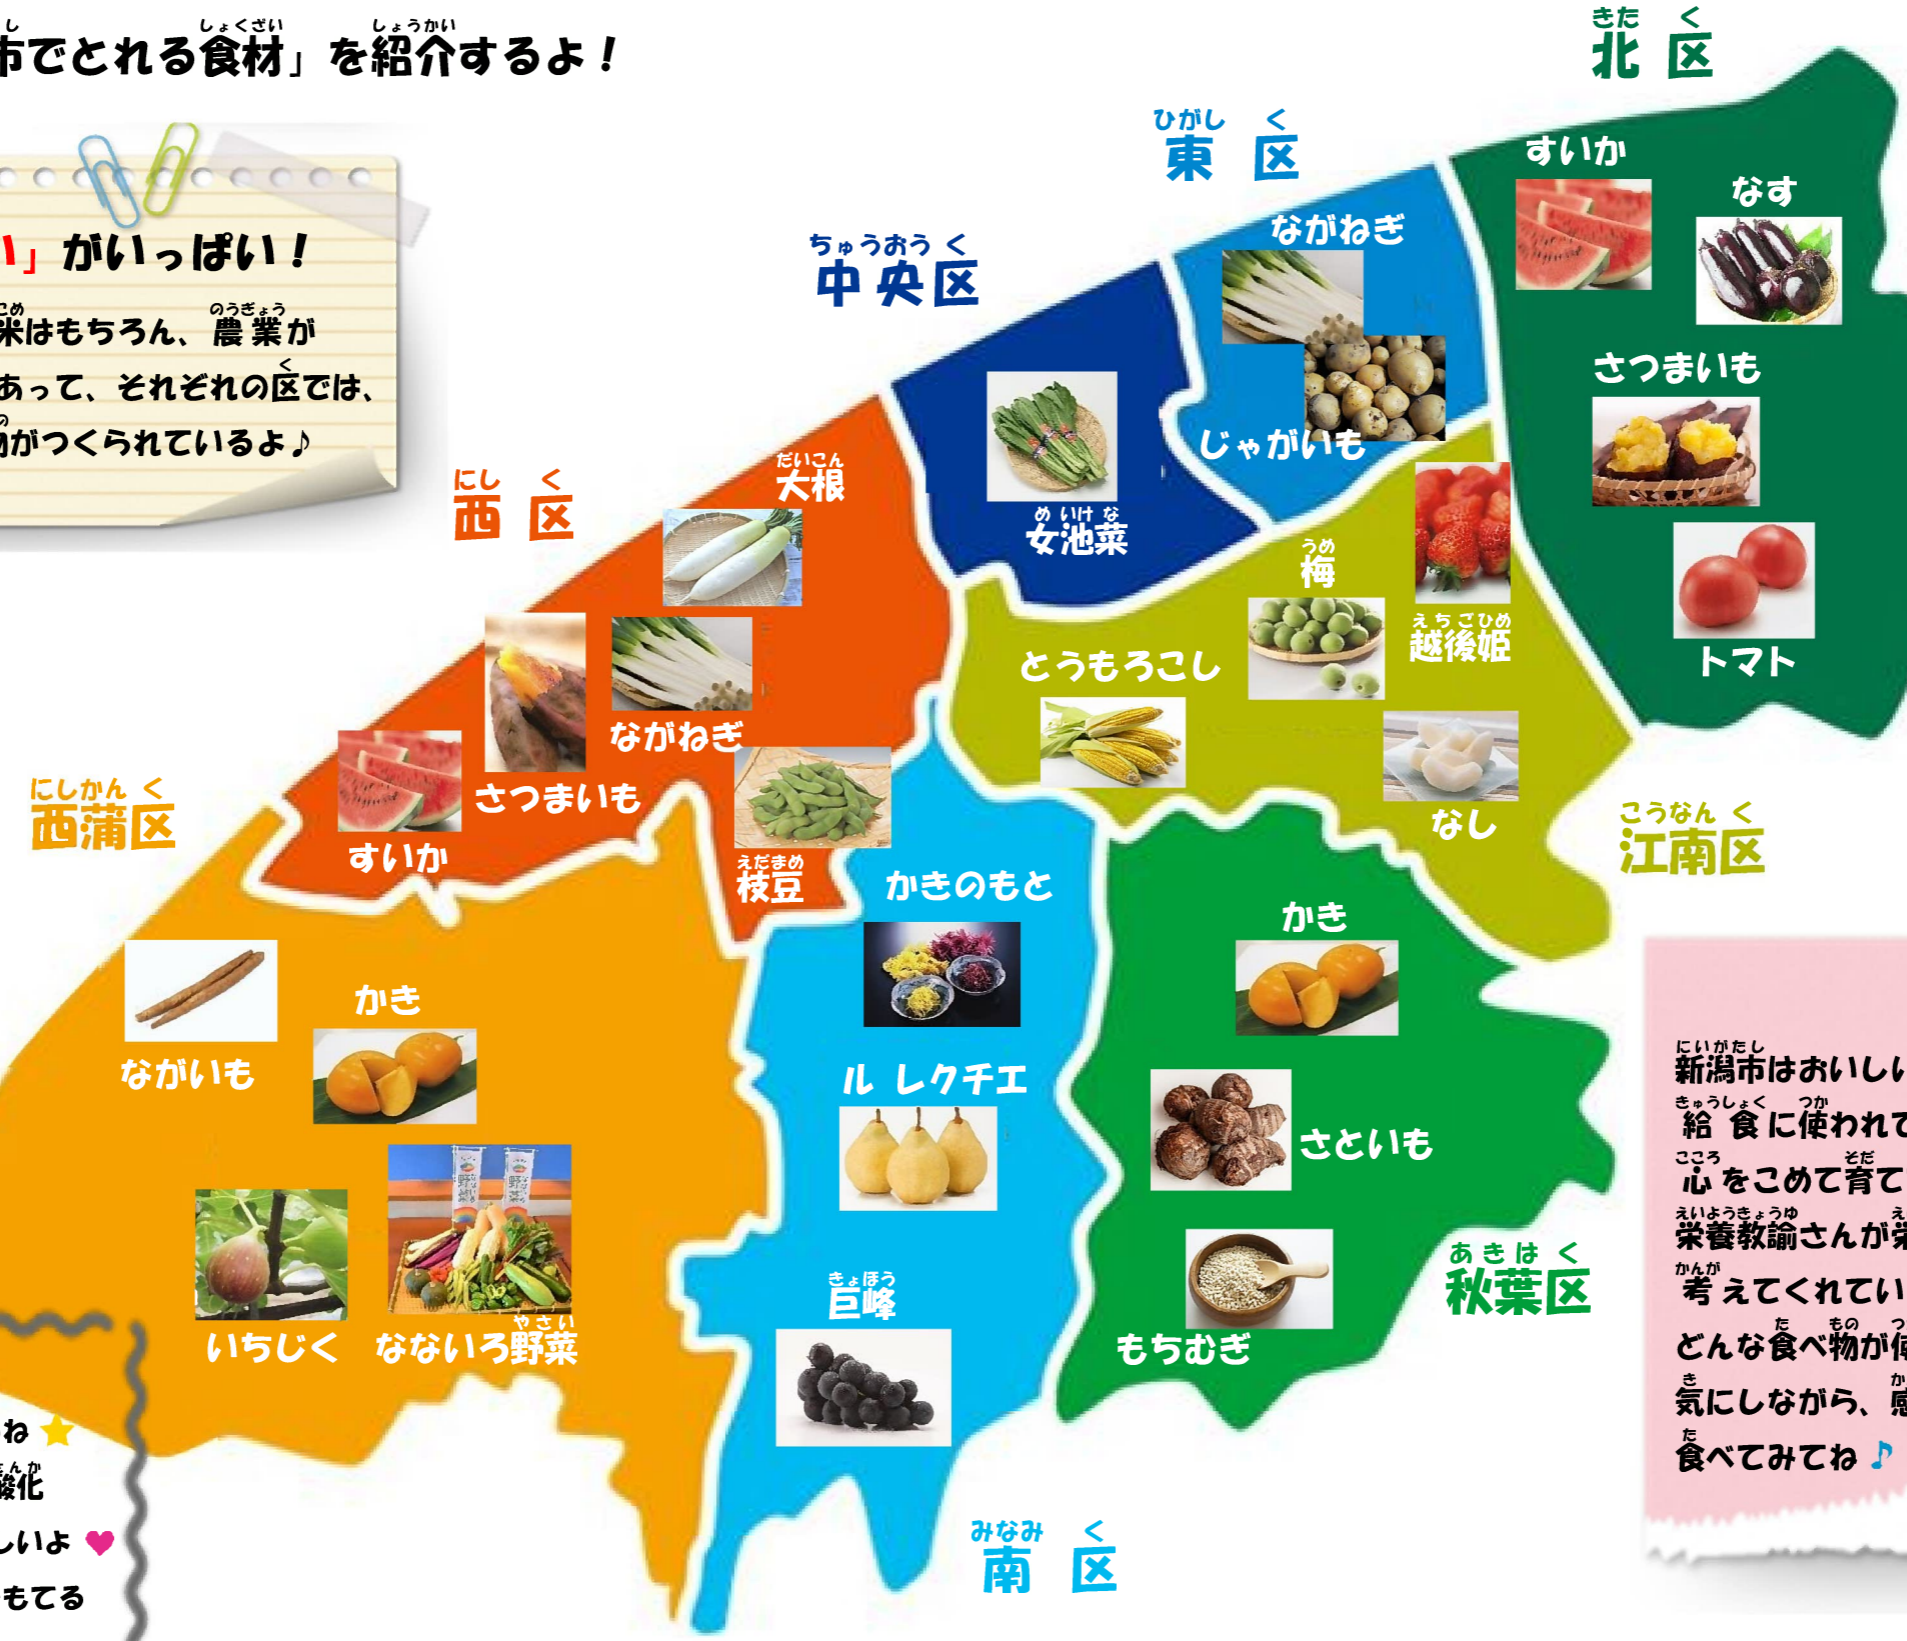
市でとれる食材」を紹介するよ！

い」がいっぱい！
米はもちろん、農業が
あって、それぞれの区では、
物がつくられているよ♪

北区
すいか
なす
さつまいも
トマト

東区
ながねぎ
じゃがいも

中央区
女池菜

西区
大根
ながねぎ
さつまいも
すいか
枝豆

西蒲区
ながいも
かき
いちじく
なないろ野菜

江南区
とうもろこし
梅
越後姫
なし

南区
かきのもと
ル レクチエ
巨峰

秋葉区
かき
さといも
もちむぎ

ね
化
しいよ
もてる

新潟市はおいしい
給食に使われて
心をこめて育て
栄養教諭さんが
考えてくれてい
どんな食べ物が
気にしながら、
食べてみてね♪